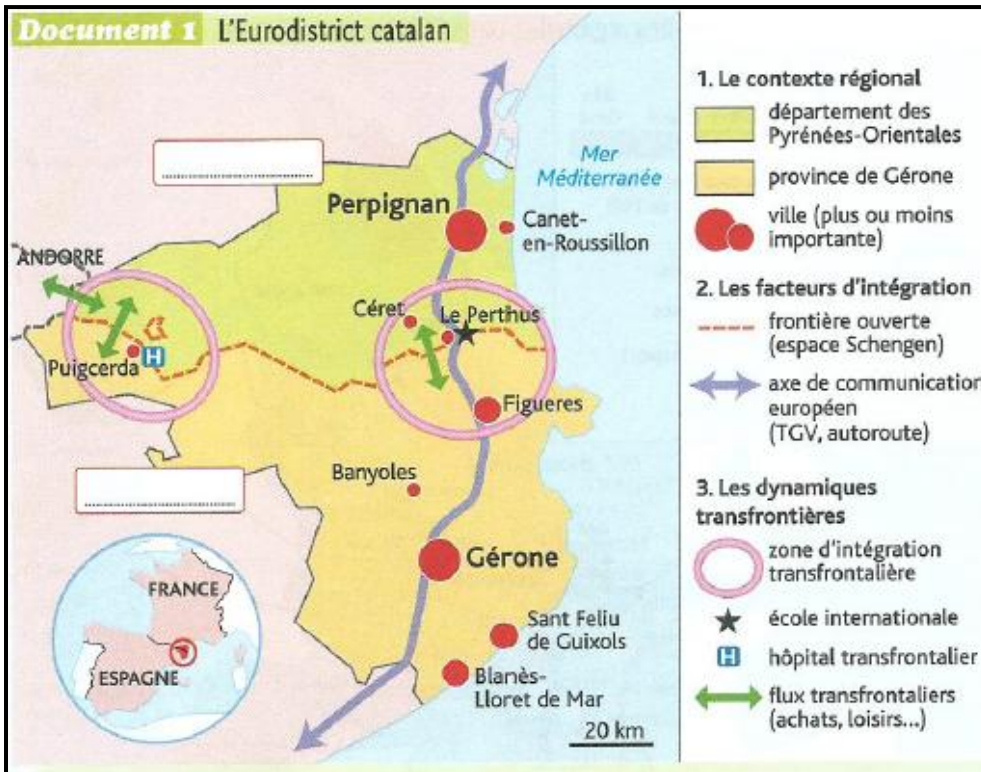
Document 1 L'Eurodistrict catalan

..................

Mer Méditerranée

Perpignan

Canet-en-Roussillon

ANDORRE

Céret

Le Perthus

Puigcerda

H

Figueres

Banyoles

..................

Gérone

FRANCE

ESPAGNE

Sant Feliu de Guixols

Blanès-Lloret de Mar

20 km

1. Le contexte régional

département des Pyrénées-Orientales

province de Gérone

ville (plus ou moins importante)

2. Les facteurs d'intégration

frontière ouverte (espace Schengen)

axe de communication européen (TGV, autoroute)

3. Les dynamiques transfrontières

zone d'intégration transfrontalière

école internationale

H hôpital transfrontalier

flux transfrontaliers (achats, loisirs...)